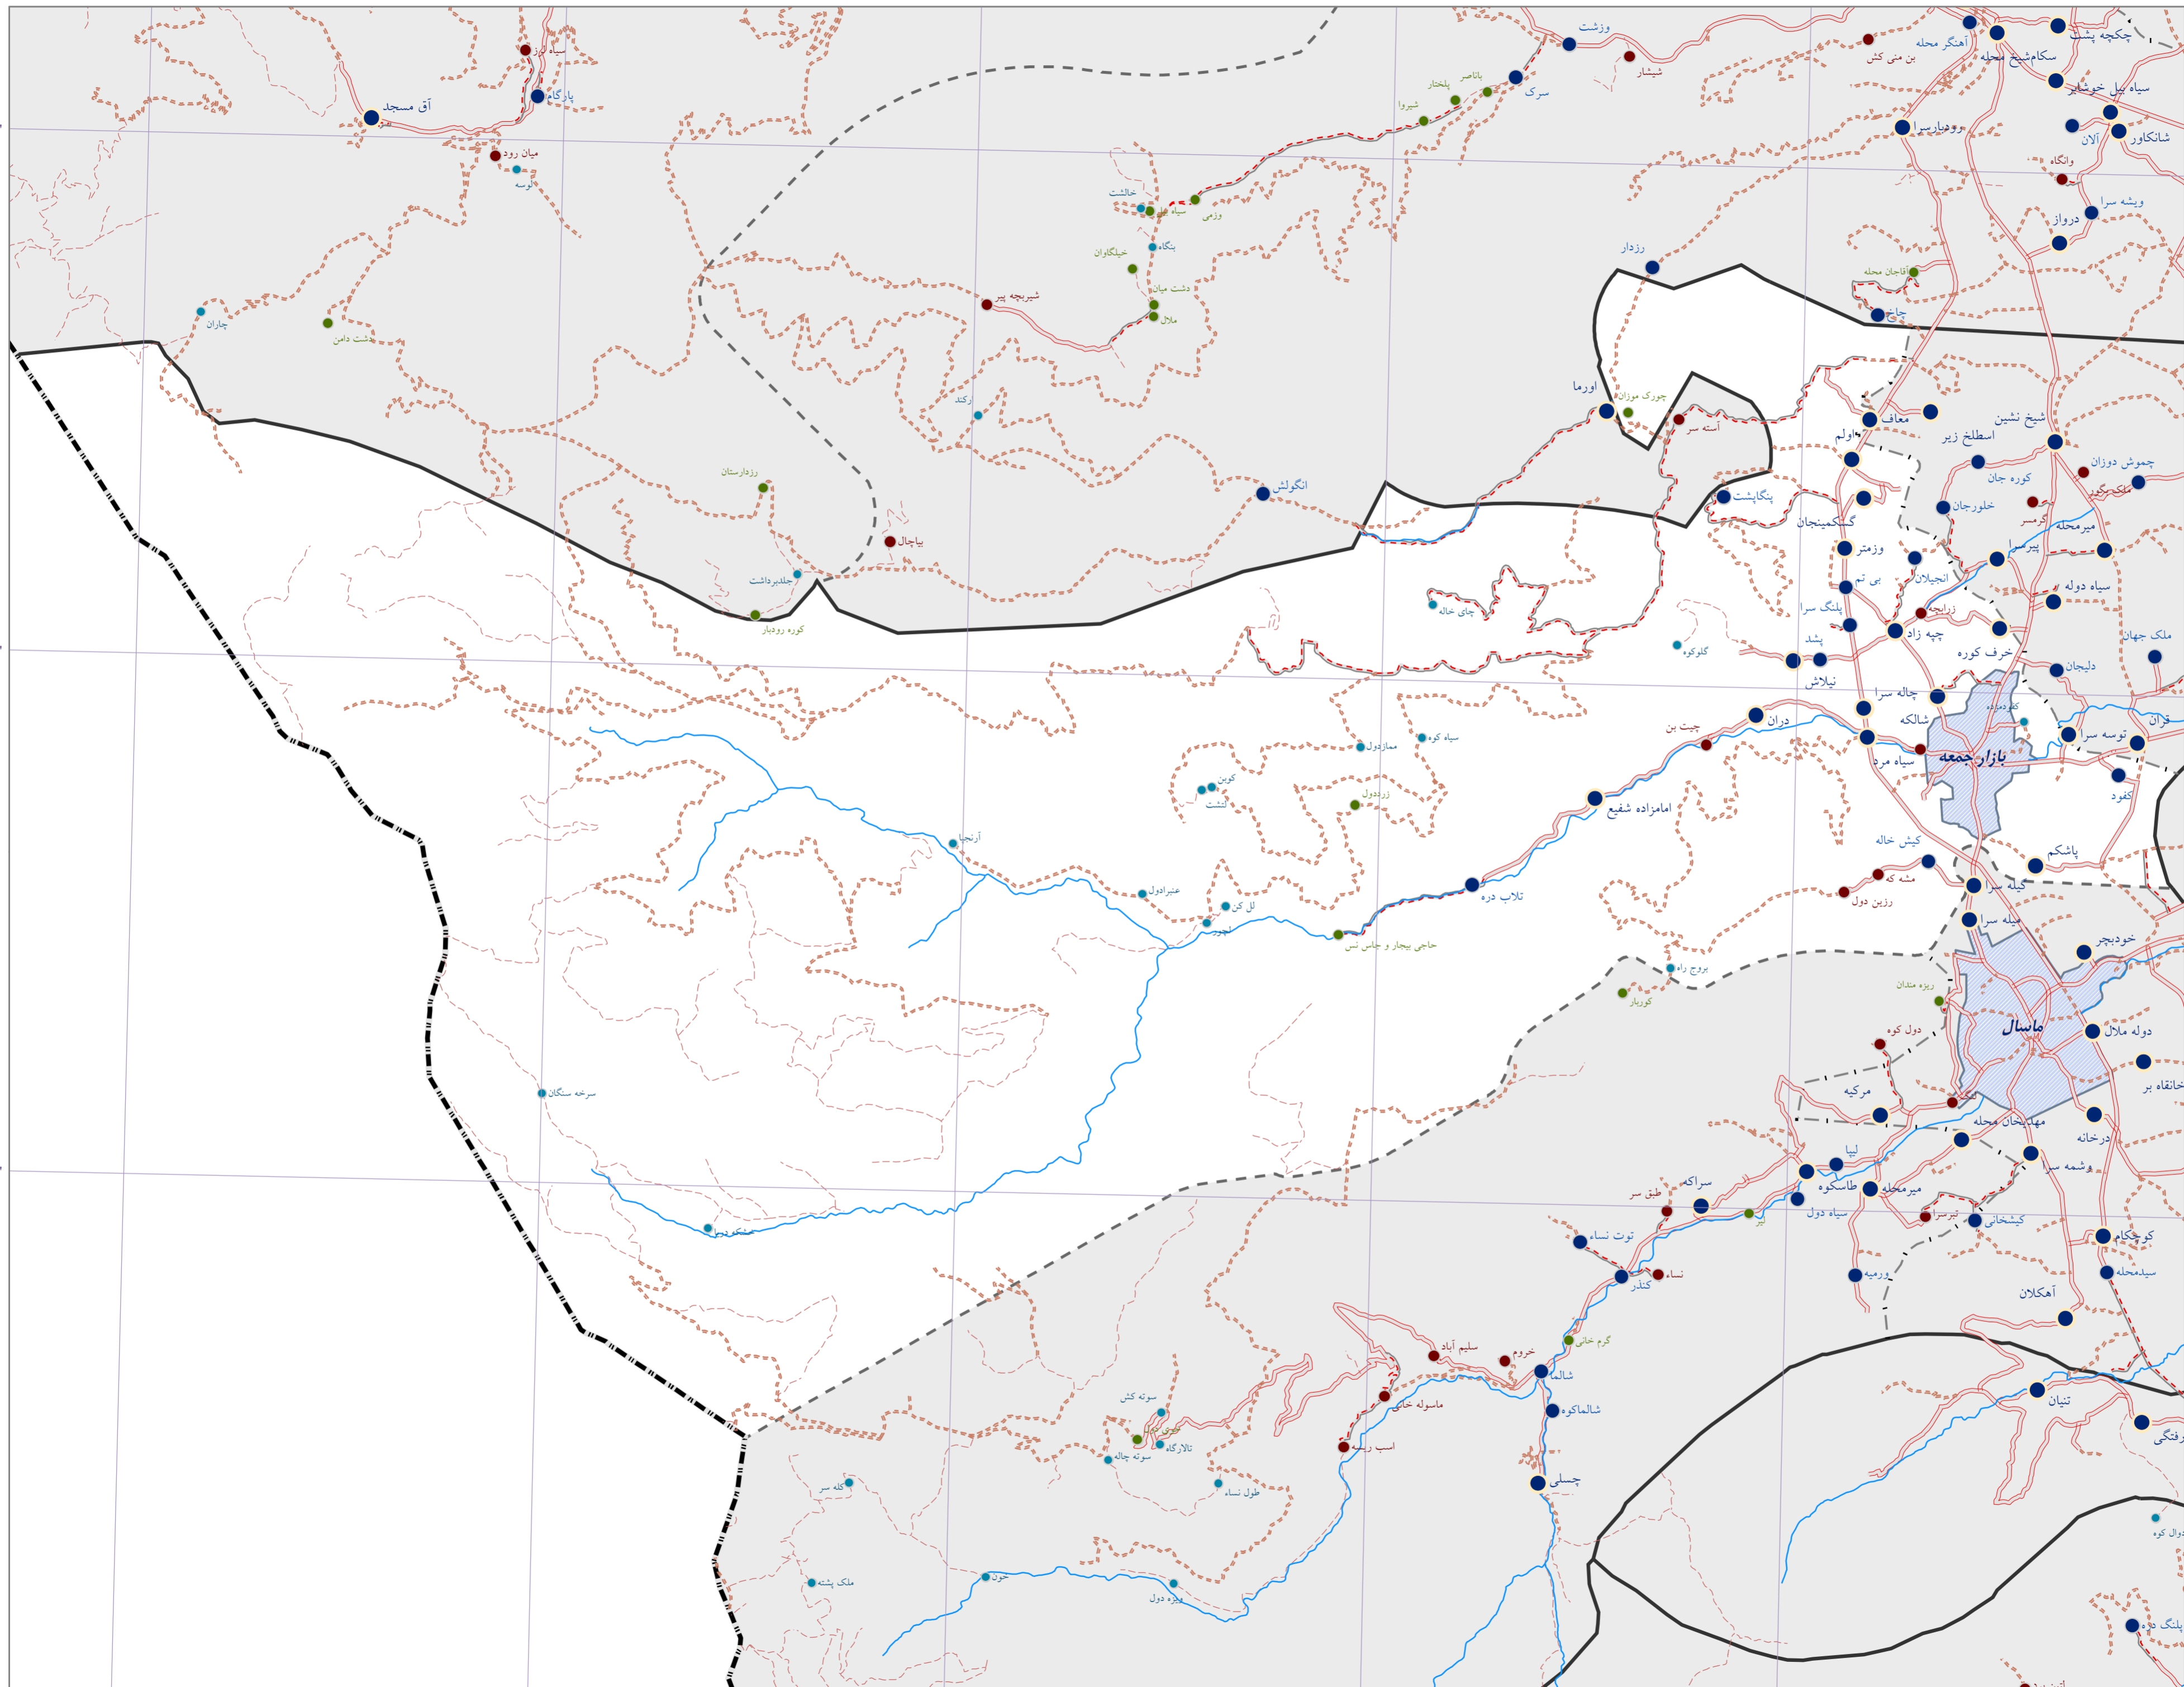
سیاه رز
پارگام
آق مسجد
میان رود
لوسه
چاران
دشت دامن
وزشت
شیشار
بن منی کش
آهنگر محله
چکچه پشت
سکام
شیخ محله
سیاه بیل خوس
باناصر
پلخنار
شیروا
سرک
رودبارسرا
آلان
شانکاور
وانگاه
ویشه سرا
درواز
خالشت
سیاه
وزمی
بنگاه
خیلگاوان
دشت میان
ملال
شیربچه پیر
رزدار
قاجان محله
جاخ
اورما
چورک موزان
آسته سر
معاف
شیخ نشین
اسطلخ زیر
اولم
چموش دوزان
کوره جان
خلورجان
پنکاپشت
گسکمینجان
وزمتر
میرمحله
پیرسرا
انجیلان
بی تم
سیاه دوله
پلنگ سرا
زرابجه
چپه زاد
ملک جهان
پشد
خرف کوره
دلیجان
نیلاش
چاله سرا
شالکه
توسه سرا
قران
دران
چیت بن
سیاه مرد
بازار جمعه
کفود
ارکند
انگولش
رزدارستان
باجال
جلدبرداشت
کوره رودبار
چای خاله
گلوکوه
سیاه کوه
ممازدول
کوین
لشت
زردیدول
امامزاده شفیع
آرنجا
عنبرادول
لل کل
لجور
حاجی بیجار و چاس نس
تلاب دره
کیش خاله
پاشکم
مشه که
رزین دول
گیله سرا
خودبجر
بروج راه
ریزه متدان
کوربار
دول کوه
ماسال
دوله ملال
خانقاه بر
مرکیه
مهدیخان محله
درخانه
لیبا
وشمه سرا
سراکه
طاسکوه
میرمحله
طق سر
لیر
سیاه دول
تیرسرا
کیشخالی
کوچکام
سیدمحله
توت نساء
نساء
کنلر
ورمیه
آهکلان
سرخه سنگان
سنگرود
گرم خانی
سلیم آباد
خروم
شالما
ماسوله خانی
شالماکوه
سونه کش
تالارگاه
سونه چاله
اسب ریسه
طول نساء
چسلی
تنیان
رفتکی
کله سر
ملک پشته
جون
میزه دول
دول کوه
پلنگ دره